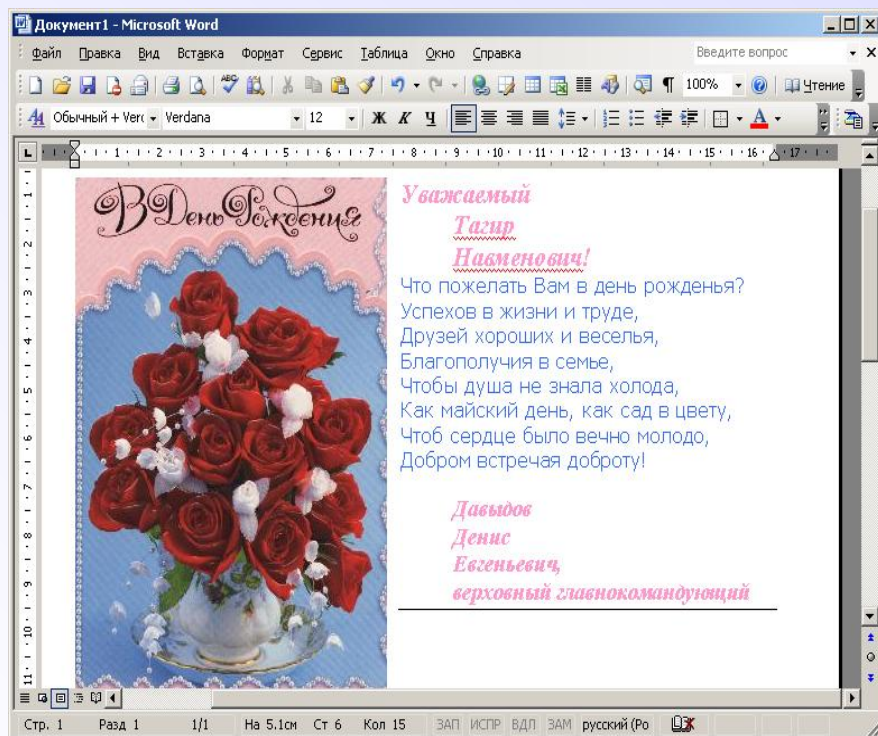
Документ1 - Microsoft Word

Файл Правка Вид Вставка Формат Сервис Таблица Окно Справка

Введите вопрос

100% Чтение

Обычный + Verc Verdana 12

Ж К Ч

В День Рождения

Уважаемый
Тагир
Навменович!

Что пожелать Вам в день рожденья?
Успехов в жизни и труде,
Друзей хороших и веселья,
Благополучия в семье,
Чтобы душа не знала холода,
Как майский день, как сад в цвету,
Чтоб сердце было вечно молодо,
Добром встречая доброту!

Давыдов
Денис
Евгеньевич,
верховный главнокомандующий

Стр. 1 Разд 1 1/1 На 5.1см Ст 6 Кол 15 ЗАП ИСПР ВДЛ ЗАМ русский (Ро